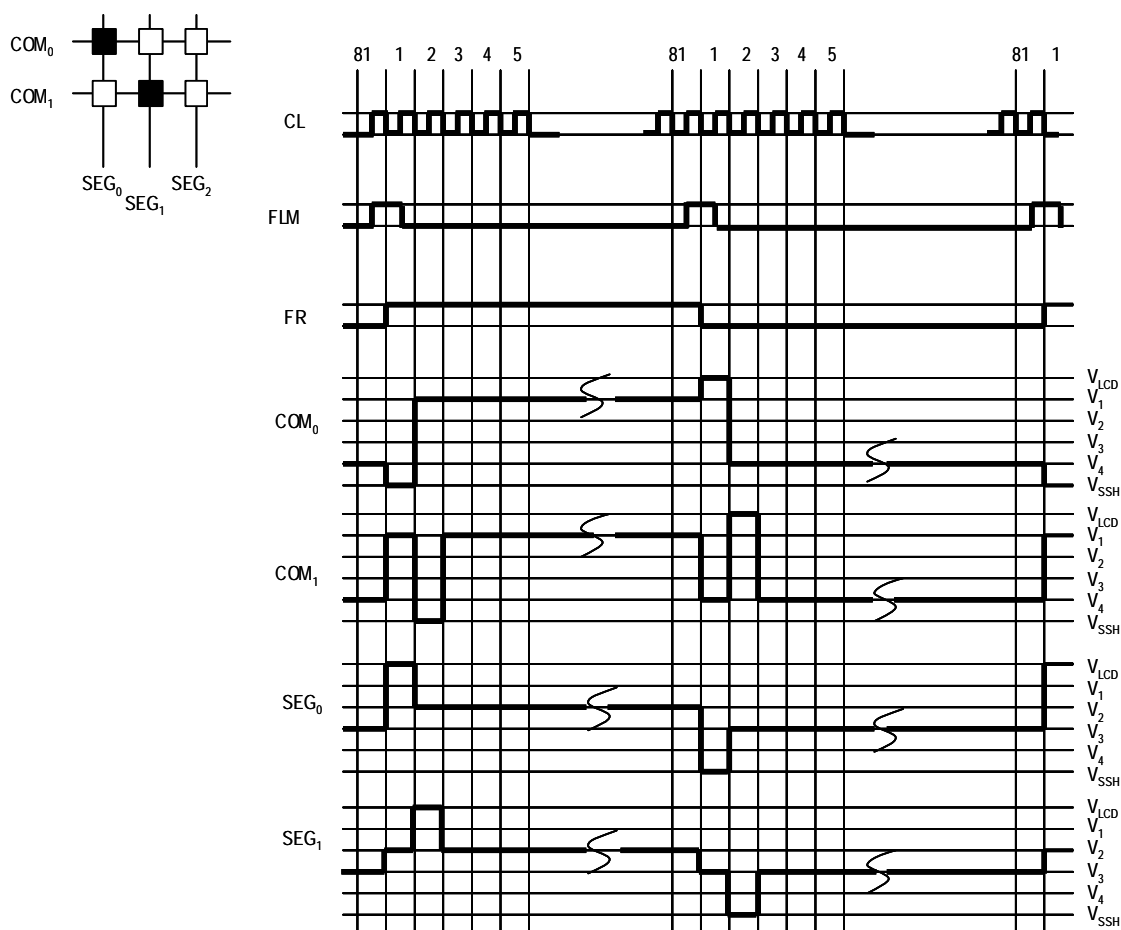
$COM_0$
$COM_1$
$SEG_0$ $SEG_1$ $SEG_2$

81 1 2 3 4 5 81 1 2 3 4 5 81 1

CL

FLM

FR

$COM_0$
$V_{LCD}$
$V_1$
$V_2$
$V_3$
$V_4$
$V_{SSH}$

$COM_1$
$V_{LCD}$
$V_1$
$V_2$
$V_3$
$V_4$
$V_{SSH}$

$SEG_0$
$V_{LCD}$
$V_1$
$V_2$
$V_3$
$V_4$
$V_{SSH}$

$SEG_1$
$V_{LCD}$
$V_1$
$V_2$
$V_3$
$V_4$
$V_{SSH}$